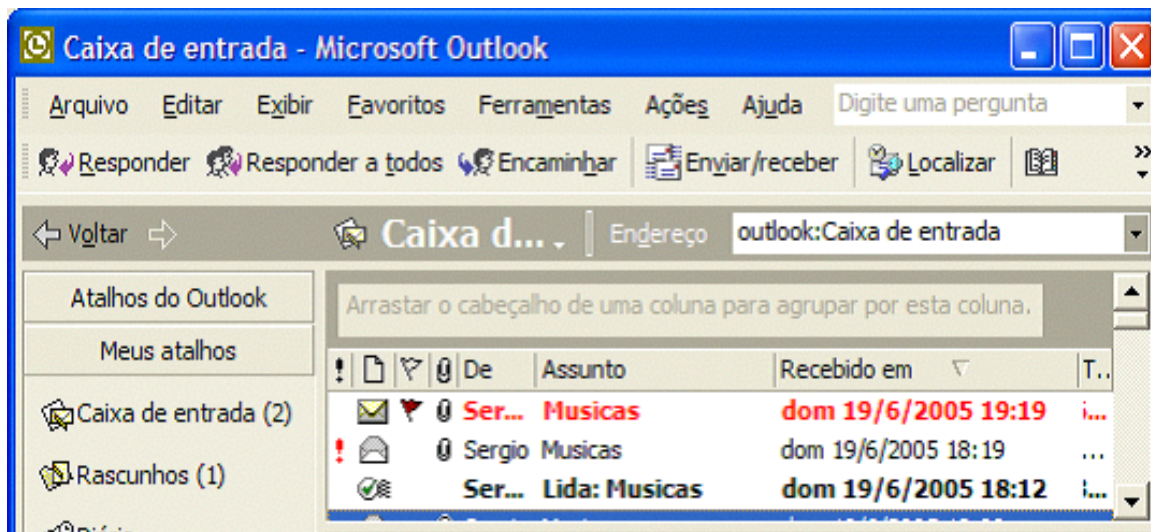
Caixa de entrada - Microsoft Outlook

Arquivo Editar Exibir Favoritos Ferramentas Ações Ajuda Digite uma pergunta

Responder Responder a todos Encaminhar Enviar/receber Localizar

Voltar Caixa d... Endereço outlook:Caixa de entrada

Atalhos do Outlook

Meus atalhos

Caixa de entrada (2)

Rascunhos (1)

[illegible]

Arrastar o cabeçalho de uma coluna para agrupar por esta coluna.

| ! | | | | De | Assunto | Recebido em | T.. |
|---|---|---|---|---|---|---|---|
| | | | | Ser... | Musicas | dom 19/6/2005 19:19 | i... |
| ! | | | | Sergio | Musicas | dom 19/6/2005 18:19 | ... |
| | | | | Ser... | Lida: Musicas | dom 19/6/2005 18:12 | ... |